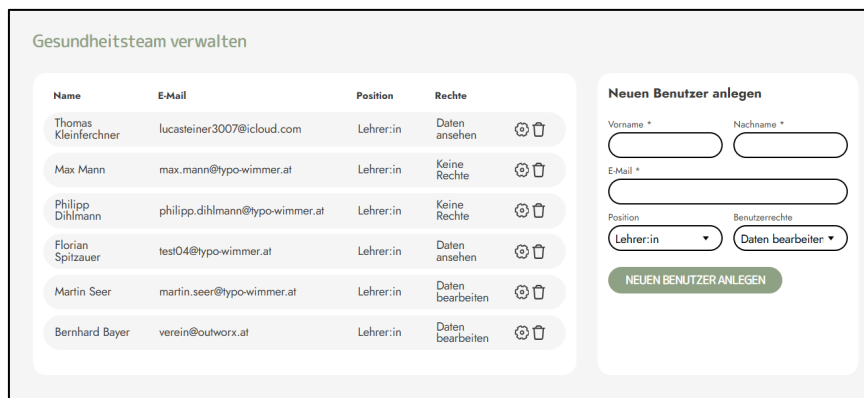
Gesundheitsteam verwalten

| Name | E-Mail | Position | Rechte |
|---|---|---|---|
| Thomas Kleinferchner | lucasteiner3007@icloud.com | Lehrer:in | Daten ansehen |
| Max Mann | max.mann@typo-wimmer.at | Lehrer:in | Keine Rechte |
| Philipp Dihlmann | philipp.dihlmann@typo-wimmer.at | Lehrer:in | Keine Rechte |
| Florian Spitzauer | test04@typo-wimmer.at | Lehrer:in | Daten ansehen |
| Martin Seer | martin.seer@typo-wimmer.at | Lehrer:in | Daten bearbeiten |
| Bernhard Bayer | verein@outworx.at | Lehrer:in | Daten bearbeiten |

Neuen Benutzer anlegen

Vorname *

Nachname *

E-Mail *

Position

Lehrer:in

Benutzerrechte

Daten bearbeiten

NEUEN BENUTZER ANLEGEN